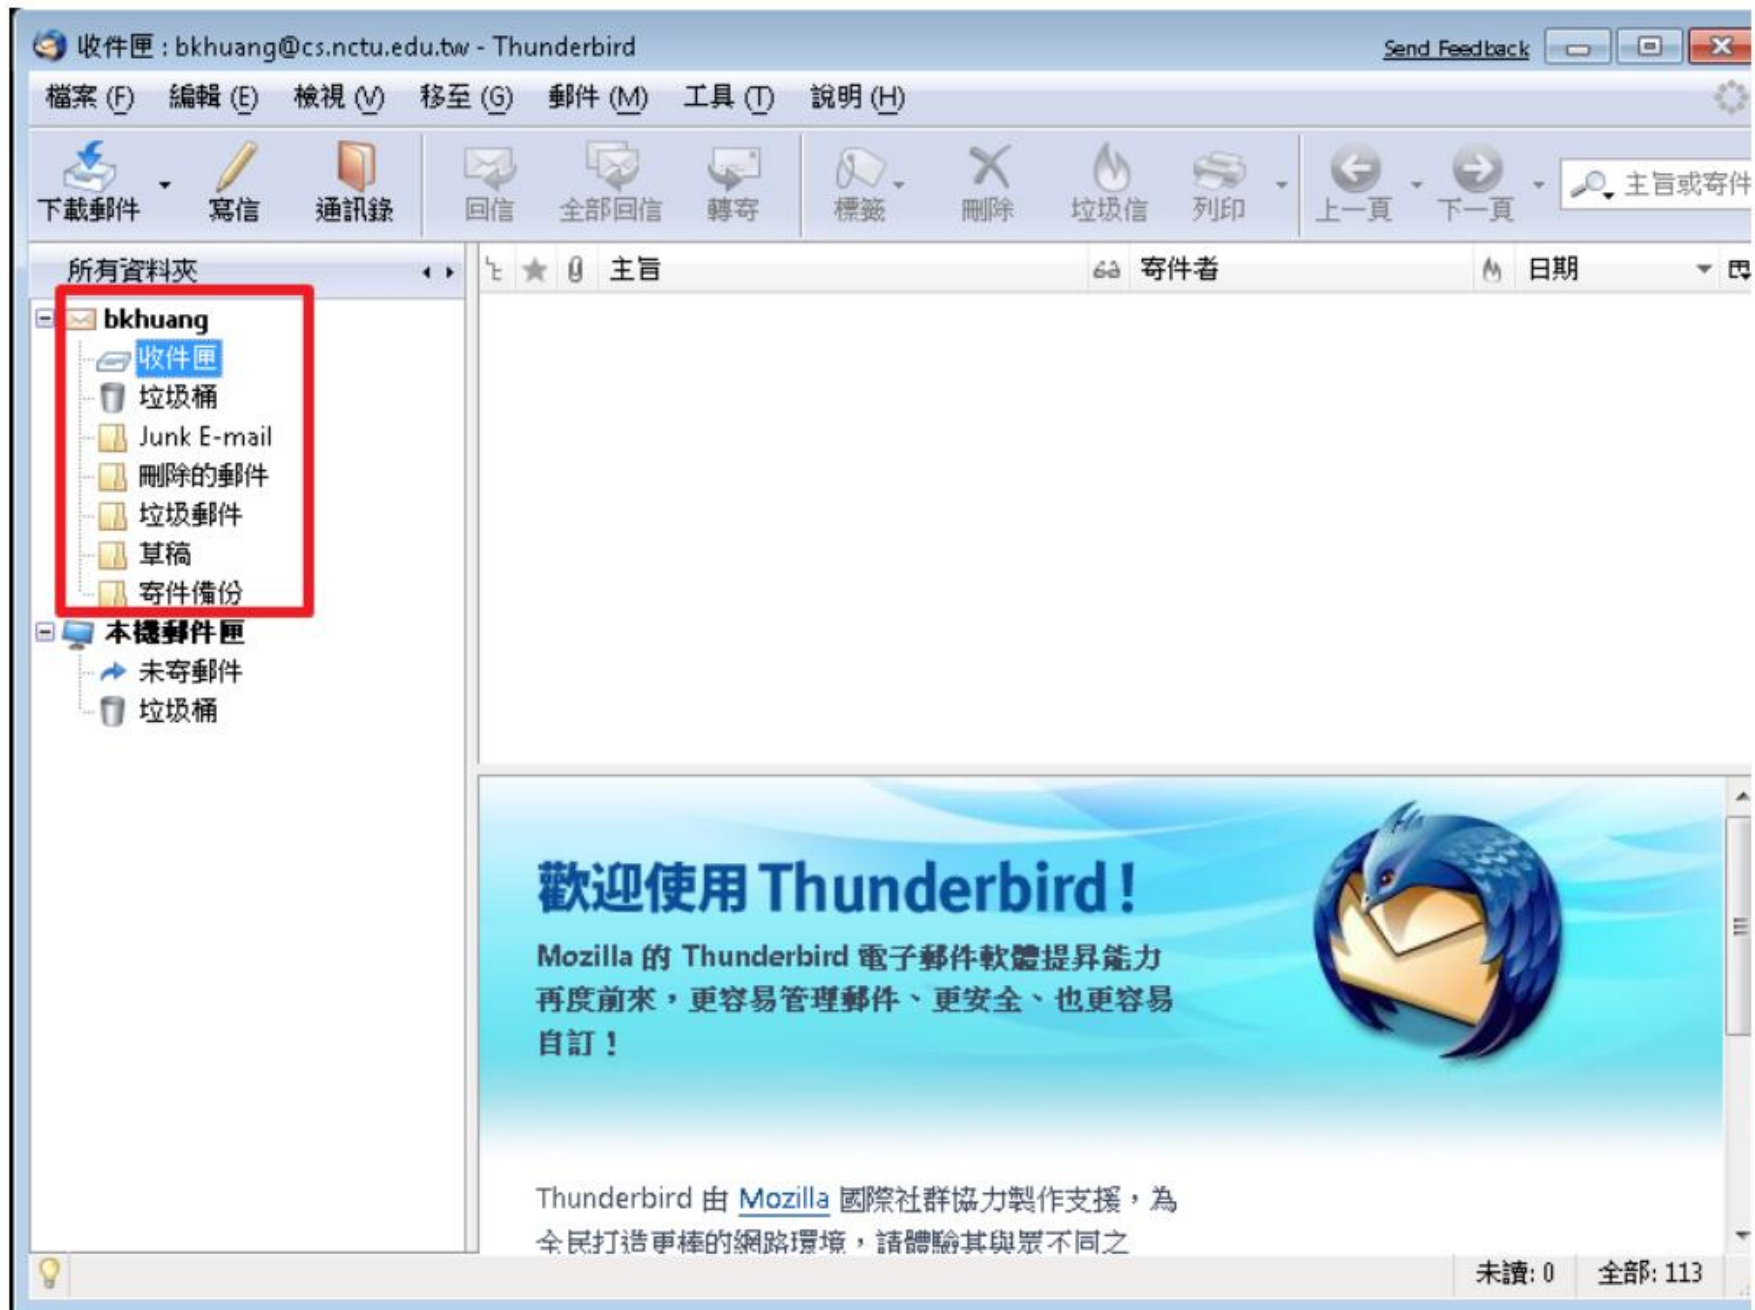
收件匣 : bkhuang@cs.nctu.edu.tw - Thunderbird

Send Feedback

檔案 (F) 編輯 (E) 檢視 (V) 移至 (G) 郵件 (M) 工具 (T) 說明 (H)

下載郵件 寫信 通訊錄 回信 全部回信 轉寄 標籤 刪除 垃圾信 列印 上一頁 下一頁

主旨或寄件

所有資料夾

主旨 寄件者 日期

bkhuang
收件匣
垃圾桶
Junk E-mail
刪除的郵件
垃圾郵件
草稿
寄件備份
本機郵件匣
未寄郵件
垃圾桶

歡迎使用 Thunderbird !

Mozilla 的 Thunderbird 電子郵件軟體提昇能力再度前來，更容易管理郵件、更安全、也更容易自訂！

Thunderbird 由 Mozilla 國際社群協力製作支援，為全民打造更棒的網路環境，請體驗其與眾不同之

未讀: 0 全部: 113